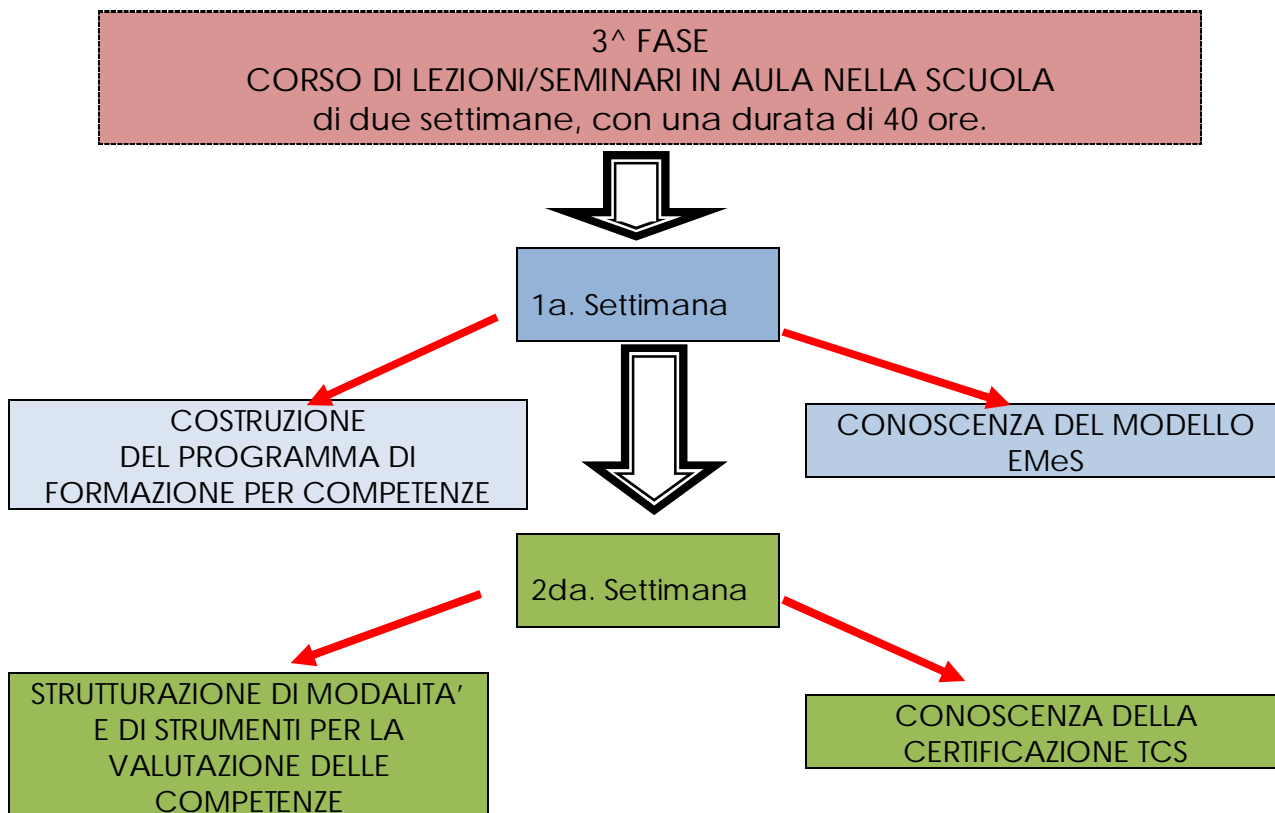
3^ FASE
CORSO DI LEZIONI/SEMINARI IN AULA NELLA SCUOLA
di due settimane, con una durata di 40 ore.

1a. Settimana

COSTRUZIONE
DEL PROGRAMMA DI
FORMAZIONE PER COMPETENZE

CONOSCENZA DEL MODELLO
EMeS

2da. Settimana

STRUTTURAZIONE DI MODALITA'
E DI STRUMENTI PER LA
VALUTAZIONE DELLE
COMPETENZE

CONOSCENZA DELLA
CERTIFICAZIONE TCS